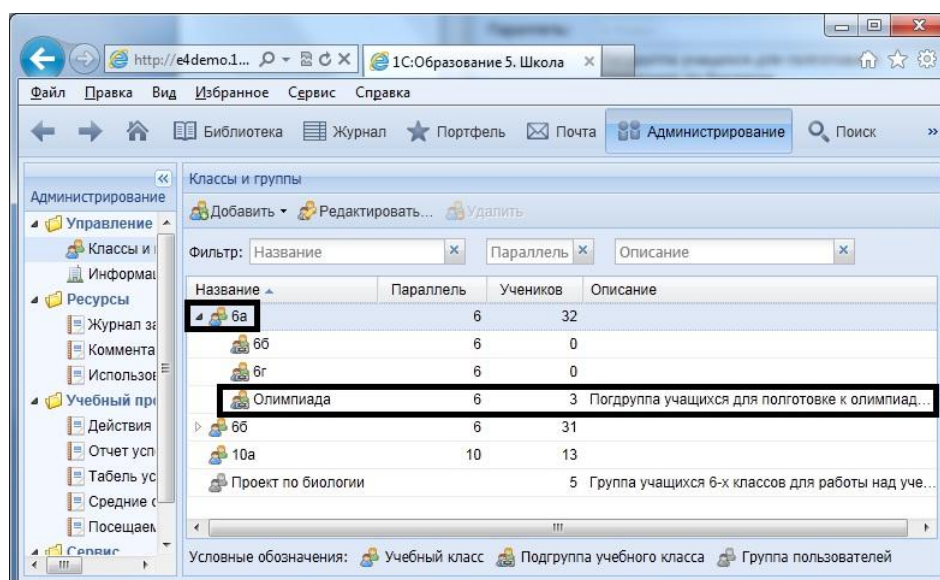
http://e4demo.1...
1С:Образование 5. Школа

Файл Правка Вид Избранное Сервис Справка

Библиотека Журнал Портфель Почта Администрирование Поиск

Администрирование
Управление
Классы и
Информа
Ресурсы
Журнал з
Коммента
Использо
Учебный пр
Действия
Отчет усп
Табель ус
Средние
Посещае
Сервис

Классы и группы
Добавить Редактировать... Удалить
Фильтр: Название Параллель Описание

| Название | Параллель | Учеников | Описание |
|---|---|---|---|
| 6а | 6 | 32 | |
| 6б | 6 | 0 | |
| 6г | 6 | 0 | |
| Олимпиада | 6 | 3 | Погдруппа учащихся для полготовке к олимпиад... |
| 6б | 6 | 31 | |
| 10а | 10 | 13 | |
| Проект по биологии | | 5 | Группа учащихся 6-х классов для работы над уче... |

Условные обозначения: Учебный класс Подгруппа учебного класса Группа пользователей